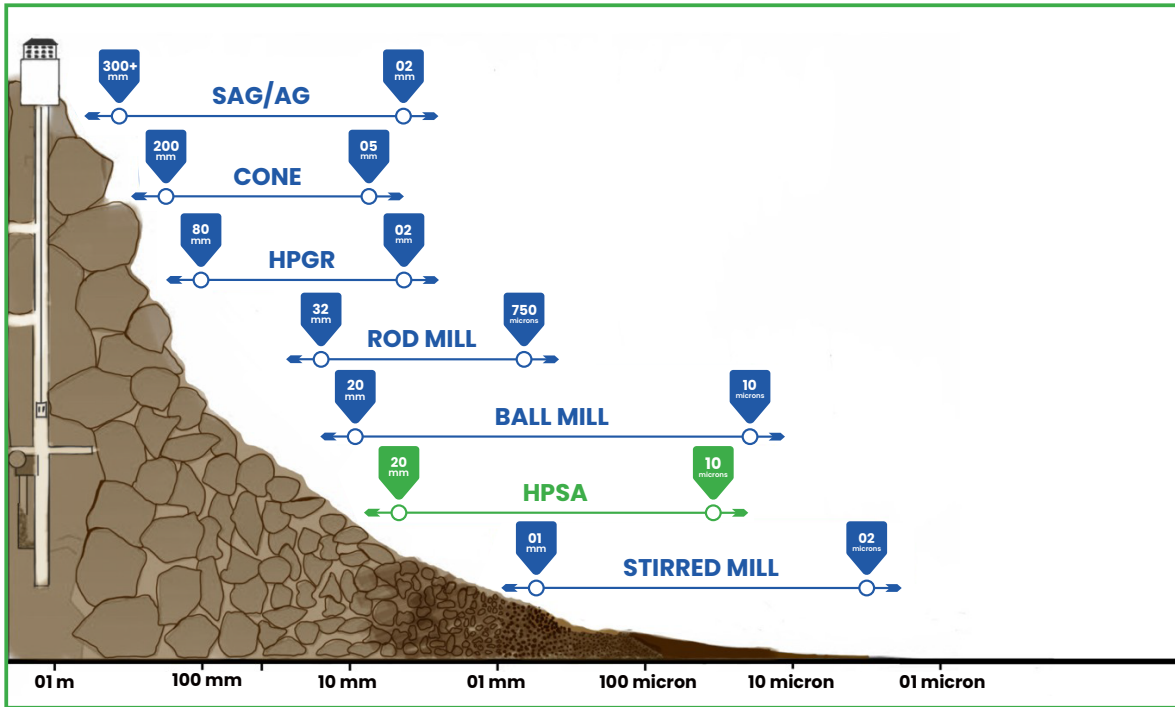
300+ mm
02 mm
SAG/AG

200 mm
05 mm
CONE

80 mm
02 mm
HPGR

32 mm
750 microns
ROD MILL

20 mm
10 microns
BALL MILL

20 mm
10 microns
HPSA

01 mm
02 microns
STIRRED MILL

01 m
100 mm
10 mm
01 mm
100 micron
10 micron
01 micron